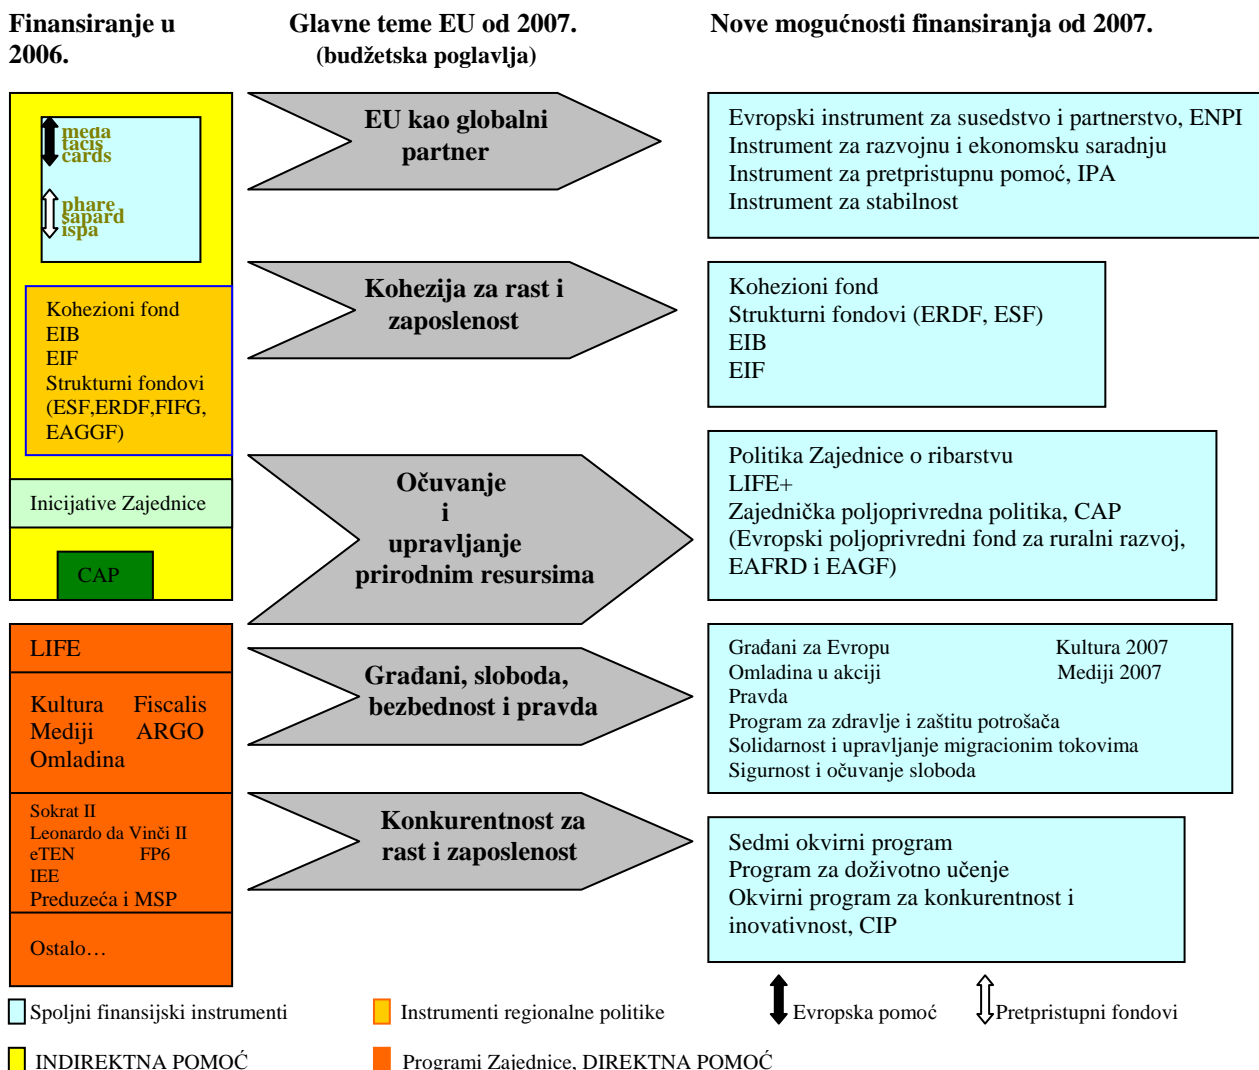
Finansiranje u 2006.

Glavne teme EU od 2007. (budžetska poglavlja)

Nove mogućnosti finansiranja od 2007.

meda
tacis
cards

phare
sapard
ispa

Kohezioni fond
EIB
EIF
Strukturni fondovi (ESF,ERDF,FIFG, EAGGF)

Inicijative Zajednice

CAP

LIFE

Kultura Fiscalis
Mediji ARGO
Omladina

Sokrat II
Leonardo da Vinči II
eTEN FP6
IEE
Preduzeća i MSP

Ostalo…

EU kao globalni partner

Kohezija za rast i zaposlenost

Očuvanje i upravljanje prirodnim resursima

Građani, sloboda, bezbednost i pravda

Konkurentnost za rast i zaposlenost

Evropski instrument za susedstvo i partnerstvo, ENPI
Instrument za razvojnu i ekonomsku saradnju
Instrument za pretpristupnu pomoć, IPA
Instrument za stabilnost

Kohezioni fond
Strukturni fondovi (ERDF, ESF)
EIB
EIF

Politika Zajednice o ribarstvu
LIFE+
Zajednička poljoprivredna politika, CAP
(Evropski poljoprivredni fond za ruralni razvoj, EAFRD i EAGF)

Građani za Evropu Kultura 2007
Omladina u akciji Mediji 2007
Pravda
Program za zdravlje i zaštitu potrošača
Solidarnost i upravljanje migracionim tokovima
Sigurnost i očuvanje sloboda

Sedmi okvirni program
Program za doživotno učenje
Okvirni program za konkurentnost i inovativnost, CIP

Spoljni finansijski instrumenti Instrumenti regionalne politike Evropska pomoć Pretpristupni fondovi

INDIREKTNA POMOĆ Programi Zajednice, DIREKTNA POMOĆ